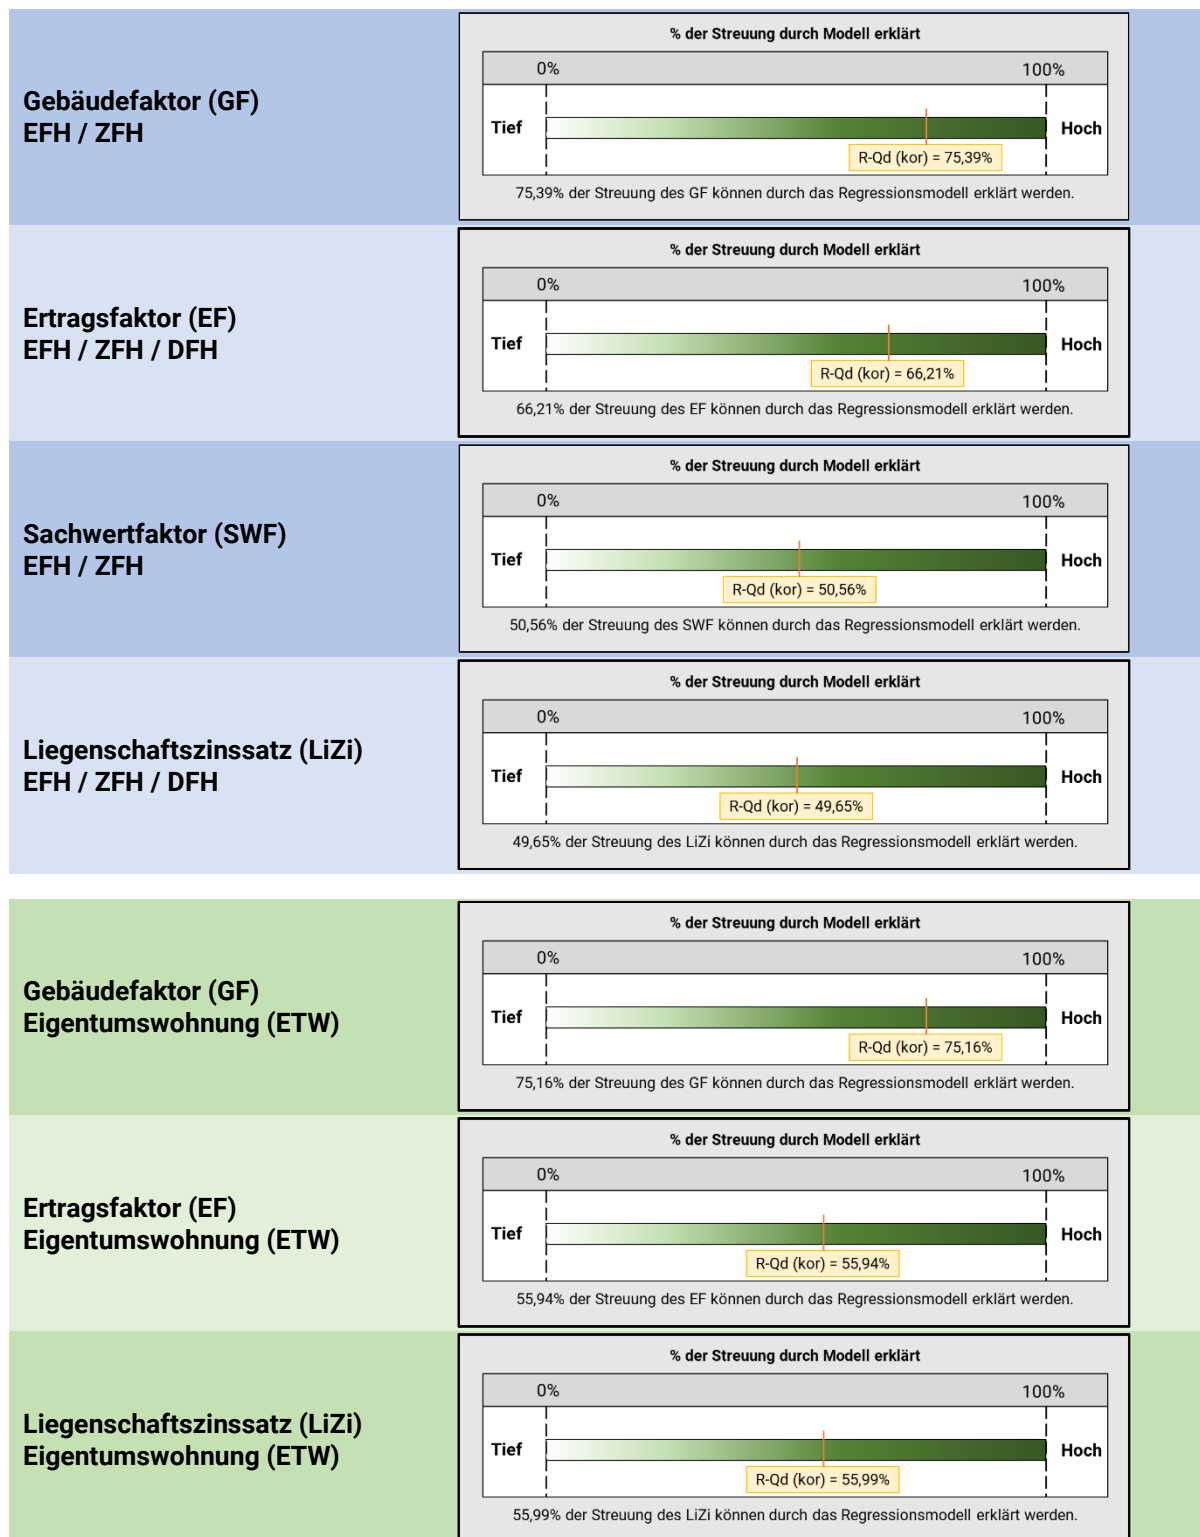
Gebäudefaktor (GF)
EFH / ZFH

% der Streuung durch Modell erklärt

0% 100%

Tief Hoch

R-Qd (kor) = 75,39%

75,39% der Streuung des GF können durch das Regressionsmodell erklärt werden.

Ertragsfaktor (EF)
EFH / ZFH / DFH

% der Streuung durch Modell erklärt

0% 100%

Tief Hoch

R-Qd (kor) = 66,21%

66,21% der Streuung des EF können durch das Regressionsmodell erklärt werden.

Sachwertfaktor (SWF)
EFH / ZFH

% der Streuung durch Modell erklärt

0% 100%

Tief Hoch

R-Qd (kor) = 50,56%

50,56% der Streuung des SWF können durch das Regressionsmodell erklärt werden.

Liegenschaftszinssatz (LiZi)
EFH / ZFH / DFH

% der Streuung durch Modell erklärt

0% 100%

Tief Hoch

R-Qd (kor) = 49,65%

49,65% der Streuung des LiZi können durch das Regressionsmodell erklärt werden.

Gebäudefaktor (GF)
Eigentumswohnung (ETW)

% der Streuung durch Modell erklärt

0% 100%

Tief Hoch

R-Qd (kor) = 75,16%

75,16% der Streuung des GF können durch das Regressionsmodell erklärt werden.

Ertragsfaktor (EF)
Eigentumswohnung (ETW)

% der Streuung durch Modell erklärt

0% 100%

Tief Hoch

R-Qd (kor) = 55,94%

55,94% der Streuung des EF können durch das Regressionsmodell erklärt werden.

Liegenschaftszinssatz (LiZi)
Eigentumswohnung (ETW)

% der Streuung durch Modell erklärt

0% 100%

Tief Hoch

R-Qd (kor) = 55,99%

55,99% der Streuung des LiZi können durch das Regressionsmodell erklärt werden.